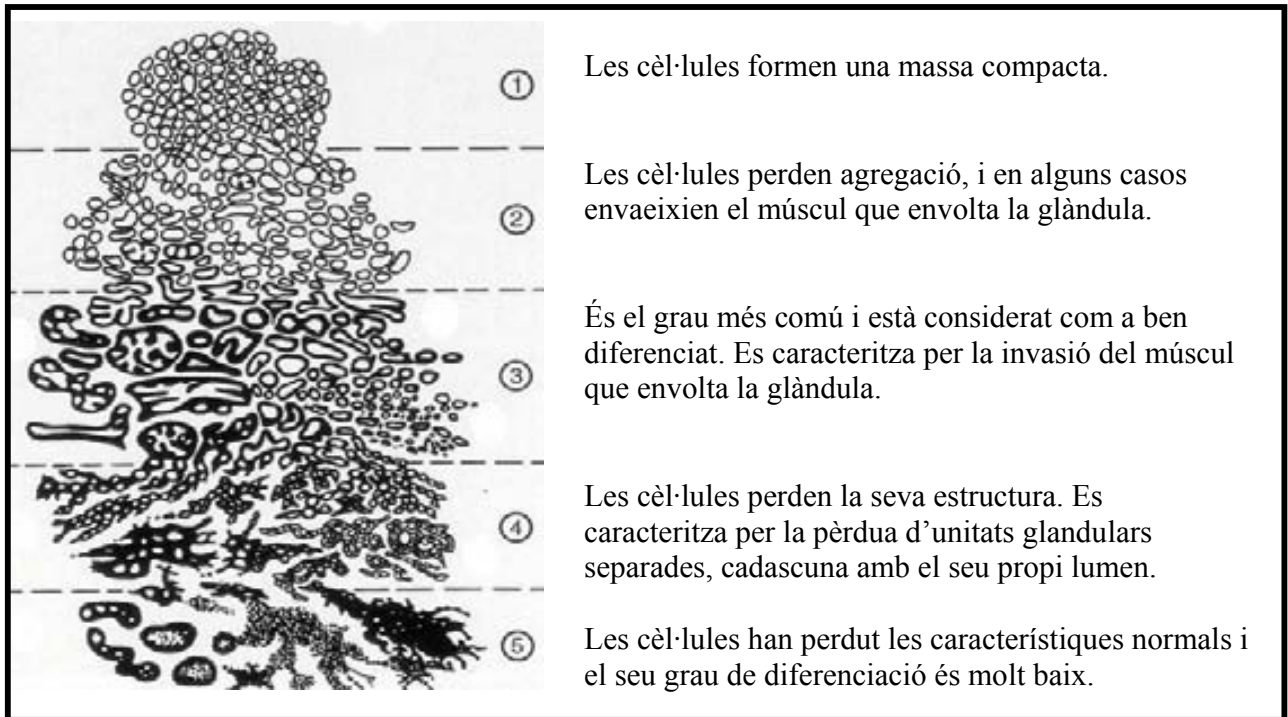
①
②
③
④
⑤

Les cèl·lules formen una massa compacta.

Les cèl·lules perden agregació, i en alguns casos envaeixien el múscul que envolta la glàndula.

És el grau més comú i està considerat com a ben diferenciat. Es caracteritza per la invasió del múscul que envolta la glàndula.

Les cèl·lules perden la seva estructura. Es caracteritza per la pèrdua d'unitats glandulars separades, cadascuna amb el seu propi lumen.

Les cèl·lules han perdut les característiques normals i el seu grau de diferenciació és molt baix.